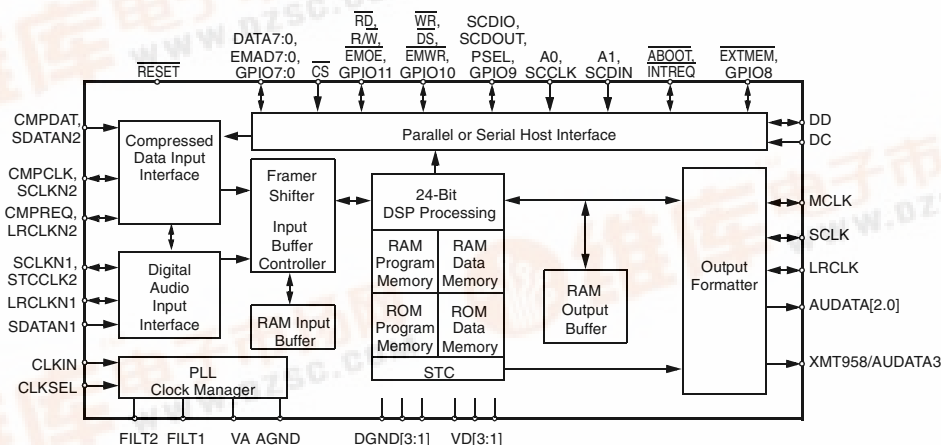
$\overline{RESET}$

DATA7:0, EMAD7:0, GPIO7:0

$\overline{CS}$

$\overline{RD}$, R/$\overline{W}$, $\overline{EMOE}$, GPIO11

$\overline{WR}$, $\overline{DS}$, $\overline{EMWR}$, GPIO10

SCDIO, SCDOUT, PSEL, GPIO9

A0, SCCLK

A1, SCDIN

$\overline{ABOOT}$, $\overline{INTREQ}$

$\overline{EXTMEM}$, GPIO8

CMPDAT, SDATAN2

Compressed Data Input Interface

Parallel or Serial Host Interface

DD

DC

CMPCLK, SCLKN2

CMPREQ, LRCLKN2

Framer Shifter

Input Buffer Controller

24-Bit DSP Processing

Output Formatter

MCLK

SCLK

LRCLK

AUDATA[2.0]

XMT958/AUDATA3

SCLKN1, STCCLK2

LRCLKN1

SDATAN1

Digital Audio Input Interface

RAM Program Memory

RAM Data Memory

ROM Program Memory

ROM Data Memory

RAM Output Buffer

RAM Input Buffer

STC

CLKIN

CLKSEL

PLL Clock Manager

FILT2 FILT1 VA AGND DGND[3:1] VD[3:1]